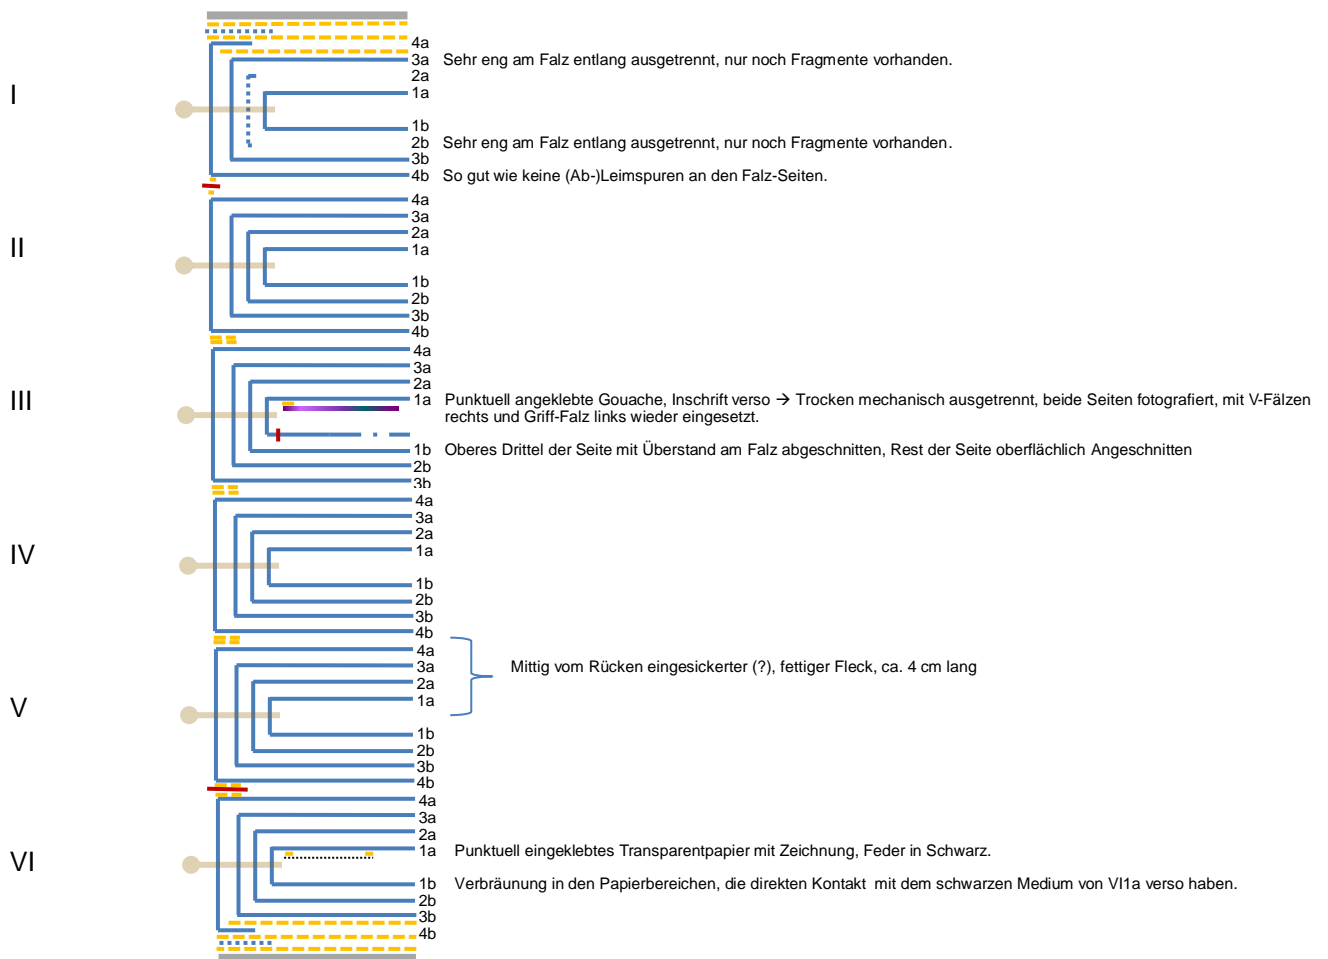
I

4a
3a Sehr eng am Falz entlang ausgetrennt, nur noch Fragmente vorhanden.
2a
1a

1b
2b Sehr eng am Falz entlang ausgetrennt, nur noch Fragmente vorhanden.
3b
4b So gut wie keine (Ab-)Leimspuren an den Falz-Seiten.

II

4a
3a
2a
1a

1b
2b
3b
4b

III

4a
3a
2a
1a Punktuell angeklebte Gouache, Inschrift verso → Trocken mechanisch ausgetrennt, beide Seiten fotografiert, mit V-Fälzen rechts und Griff-Falz links wieder eingesetzt.

1b Oberes Drittel der Seite mit Überstand am Falz abgeschnitten, Rest der Seite oberflächlich Angeschnitten
2b
3b

IV

4a
3a
2a
1a

1b
2b
3b
4b

V

4a
3a Mittig vom Rücken eingesickerter (?), fettiger Fleck, ca. 4 cm lang
2a
1a

1b
2b
3b
4b

VI

4a
3a
2a
1a Punktuell eingeklebtes Transparentpapier mit Zeichnung, Feder in Schwarz.

1b Verbräunung in den Papierbereichen, die direkten Kontakt mit dem schwarzen Medium von VI1a verso haben.
2b
3b
4b